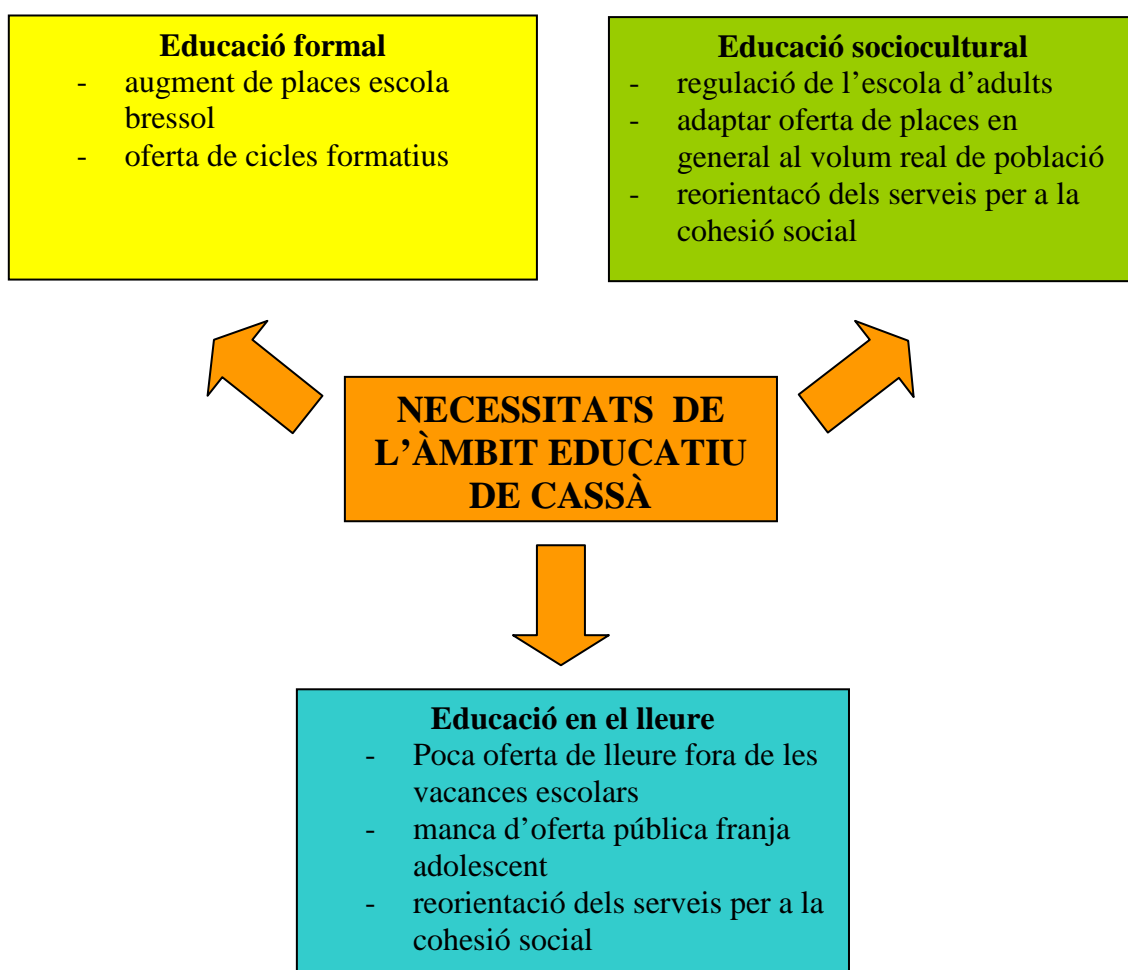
Educació formal
- augment de places escola bressol
- oferta de cicles formatius

Educació sociocultural
- regulació de l'escola d'adults
- adaptar oferta de places en general al volum real de població
- reorientacó dels serveis per a la cohesió social

NECESSITATS DE L'ÀMBIT EDUCATIU DE CASSÀ

Educació en el lleure
- Poca oferta de lleure fora de les vacances escolars
- manca d'oferta pública franja adolescent
- reorientació dels serveis per a la cohesió social